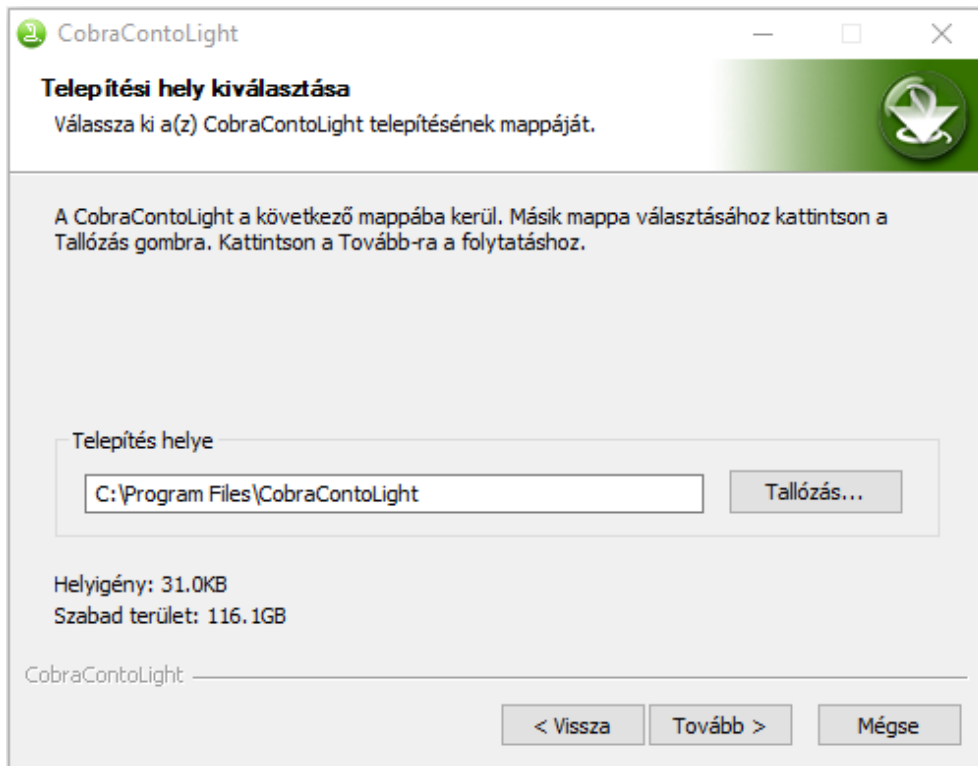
CobraContoLight

Telepítési hely kiválasztása
Válassza ki a(z) CobraContoLight telepítésének mappáját.

A CobraContoLight a következő mappába kerül. Másik mappa választásához kattintson a Tallózás gombra. Kattintson a Tovább-ra a folytatáshoz.

Telepítés helye

C:\Program Files\CobraContoLight

Tallózás...

Helyigény: 31.0KB
Szabad terület: 116.1GB

CobraContoLight

< Vissza
Tovább >
Mégse